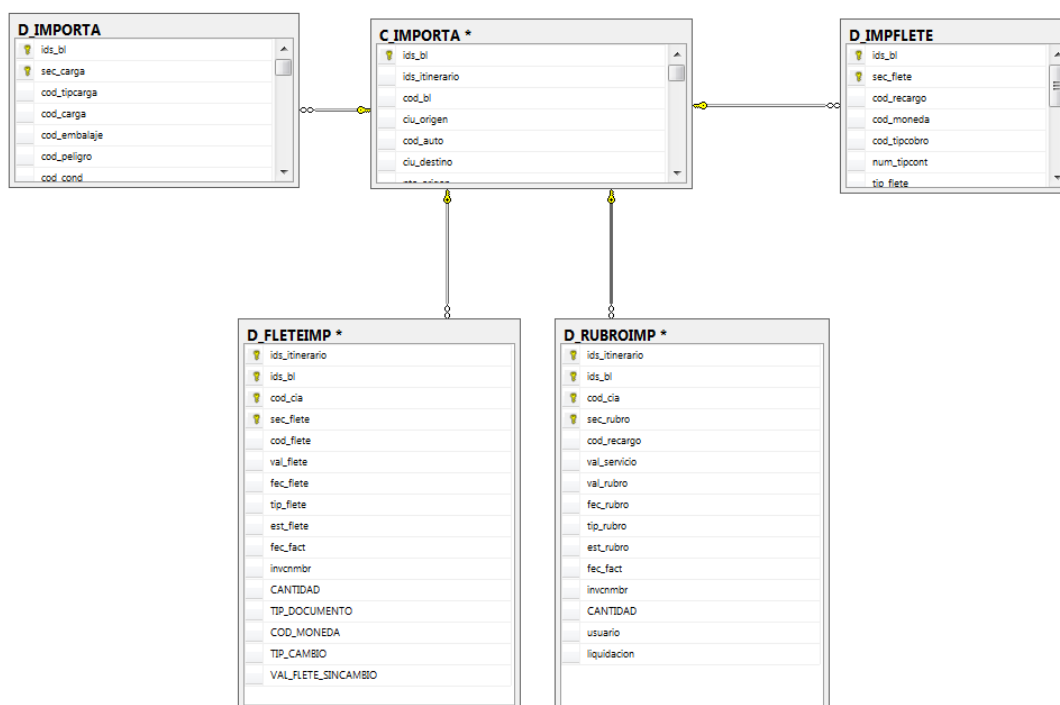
D_IMPORTA
ids_bl
sec_carga
cod_tipcarga
cod_carga
cod_embalaje
cod_peligro
cod_cond

C_IMPORTA *
ids_bl
ids_itinerario
cod_bl
ciu_origen
cod_auto
ciu_destino
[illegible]

D_IMPFLETE
ids_bl
sec_flete
cod_recargo
cod_moneda
cod_tipcobro
num_tipcont
tip_flete

D_FLETEIMP *
ids_itinerario
ids_bl
cod_cia
sec_flete
cod_flete
val_flete
fec_flete
tip_flete
est_flete
fec_fact
invcnmbr
CANTIDAD
TIP_DOCUMENTO
COD_MONEDA
TIP_CAMBIO
VAL_FLETE_SINCAMBIO

D_RUBROIMP *
ids_itinerario
ids_bl
cod_cia
sec_rubro
cod_recargo
val_servicio
val_rubro
fec_rubro
tip_rubro
est_rubro
fec_fact
invcnmbr
CANTIDAD
usuario
liquidacion